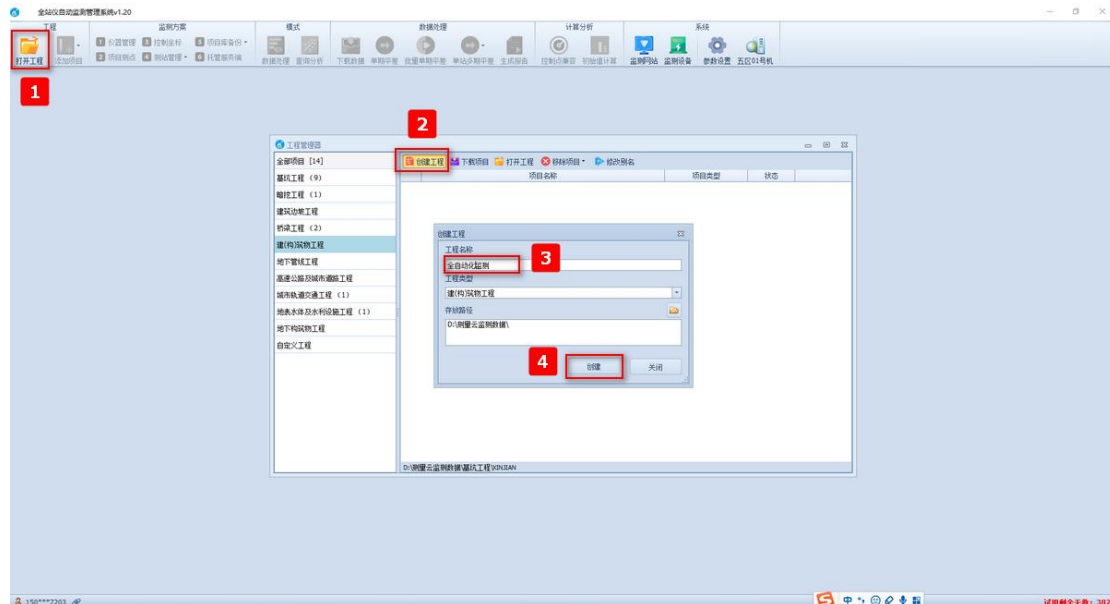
全站仪自动监测管理系统v1.20

工程 监测方案 模式 数据处理 计算分析 系统

打开工程 添加项目 1 仪器管理 2 控制坐标 3 项目库备份 2 项目测点 4 测站管理 5 托管服务端 数据处理 查询分析 下载数据 单期平差 批量单期平差 单站多期平差 生成报告 控制点兼容 初始值计算 监测网站 监测设备 参数设置 五区01号机

1

2

工程管理器

全部项目 [14]
基坑工程（9）
隧道工程（1）
建筑边坡工程
桥梁工程（2）
建(构)筑物工程
地下管线工程
高速公路及城市道路工程
城市轨道交通工程（1）
地表水体及水利设施工程（1）
地下构筑物工程
自定义工程

创建工程 下载项目 打开工程 移除项目 修改别名

项目名称 项目类型 状态

创建工程

工程名称
全自动化监测
3
工程类型
建(构)筑物工程
存放路径
D:\测量云监测数据\

4 创建 关闭

D:\测量云监测数据\基坑工程\XINJIAN

150****7203

试用剩余天数：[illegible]